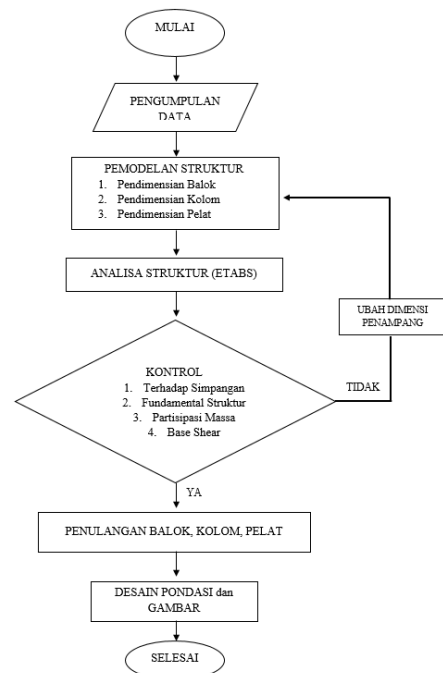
MULAI

PENGUMPULAN DATA

PEMODELAN STRUKTUR
1. Pendimensian Balok
2. Pendimensian Kolom
3. Pendimensian Pelat

ANALISA STRUKTUR (ETABS)

UBAH DIMENSI PENAMPANG

KONTROL
1. Terhadap Simpangan
2. Fundamental Struktur
3. Partisipasi Massa
4. Base Shear

TIDAK

YA

PENULANGAN BALOK, KOLOM, PELAT

DESAIN PONDASI dan GAMBAR

SELESAI